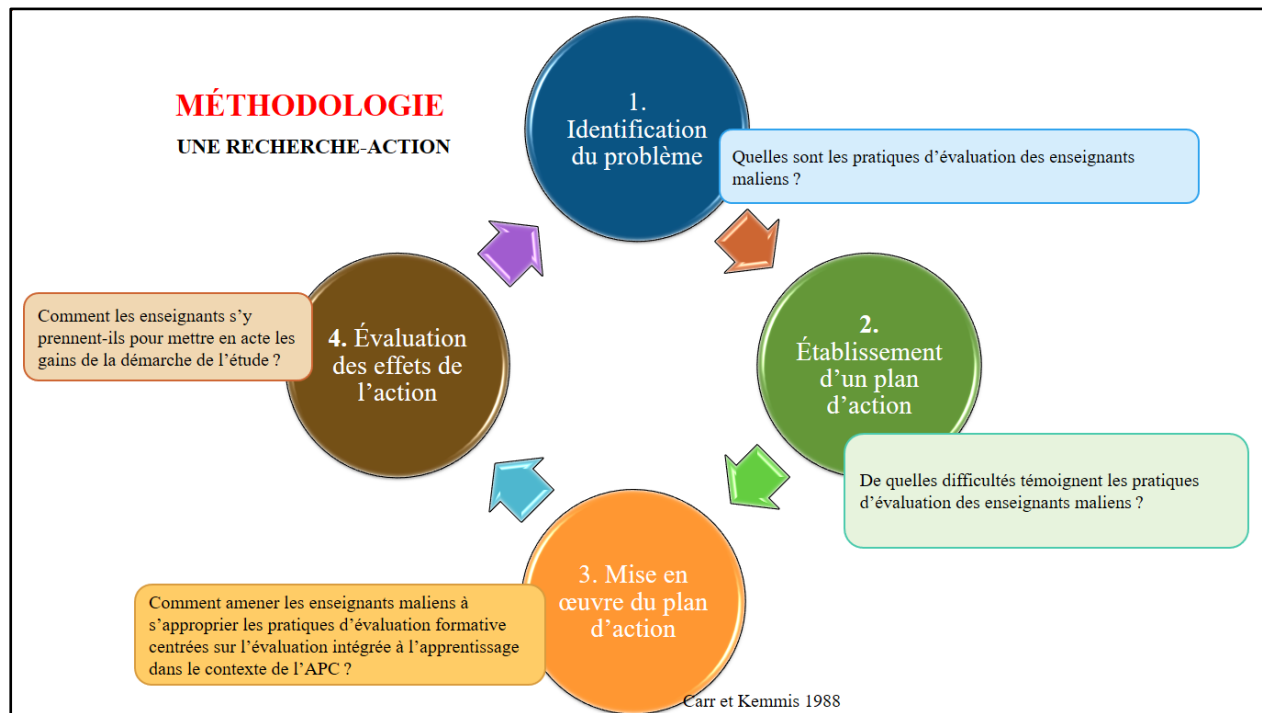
MÉTHODOLOGIE

UNE RECHERCHE-ACTION

1. Identification du problème

Quelles sont les pratiques d'évaluation des enseignants maliens ?

2. Établissement d'un plan d'action

De quelles difficultés témoignent les pratiques d'évaluation des enseignants maliens ?

3. Mise en œuvre du plan d'action

Comment amener les enseignants maliens à s'approprier les pratiques d'évaluation formative centrées sur l'évaluation intégrée à l'apprentissage dans le contexte de l'APC ?

4. Évaluation des effets de l'action

Comment les enseignants s'y prennent-ils pour mettre en acte les gains de la démarche de l'étude ?

Carr et Kemmis 1988